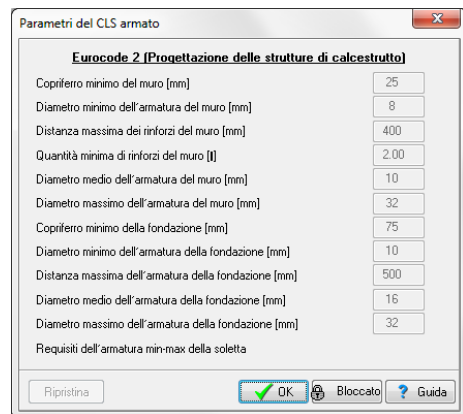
Parametri del CLS armato

Eurocode 2 (Progettazione delle strutture di calcestrutto)

| | |
|---|---|
| Copriferro minimo del muro [mm] | 25 |
| Diametro minimo dell'armatura del muro [mm] | 8 |
| Distanza massima dei rinforzi del muro [mm] | 400 |
| Quantità minima di rinforzi del muro [‰] | 2.00 |
| Diametro medio dell'armatura del muro [mm] | 10 |
| Diametro massimo dell'armatura del muro [mm] | 32 |
| Copriferro minimo della fondazione [mm] | 75 |
| Diametro minimo dell'armatura della fondazione [mm] | 10 |
| Distanza massima dell'armatura della fondazione [mm] | 500 |
| Diametro medio dell'armatura della fondazione [mm] | 16 |
| Diametro massimo dell'armatura della fondazione [mm] | 32 |

Requisiti dell'armatura min-max della soletta

Ripristina | OK | Bloccato | Guida